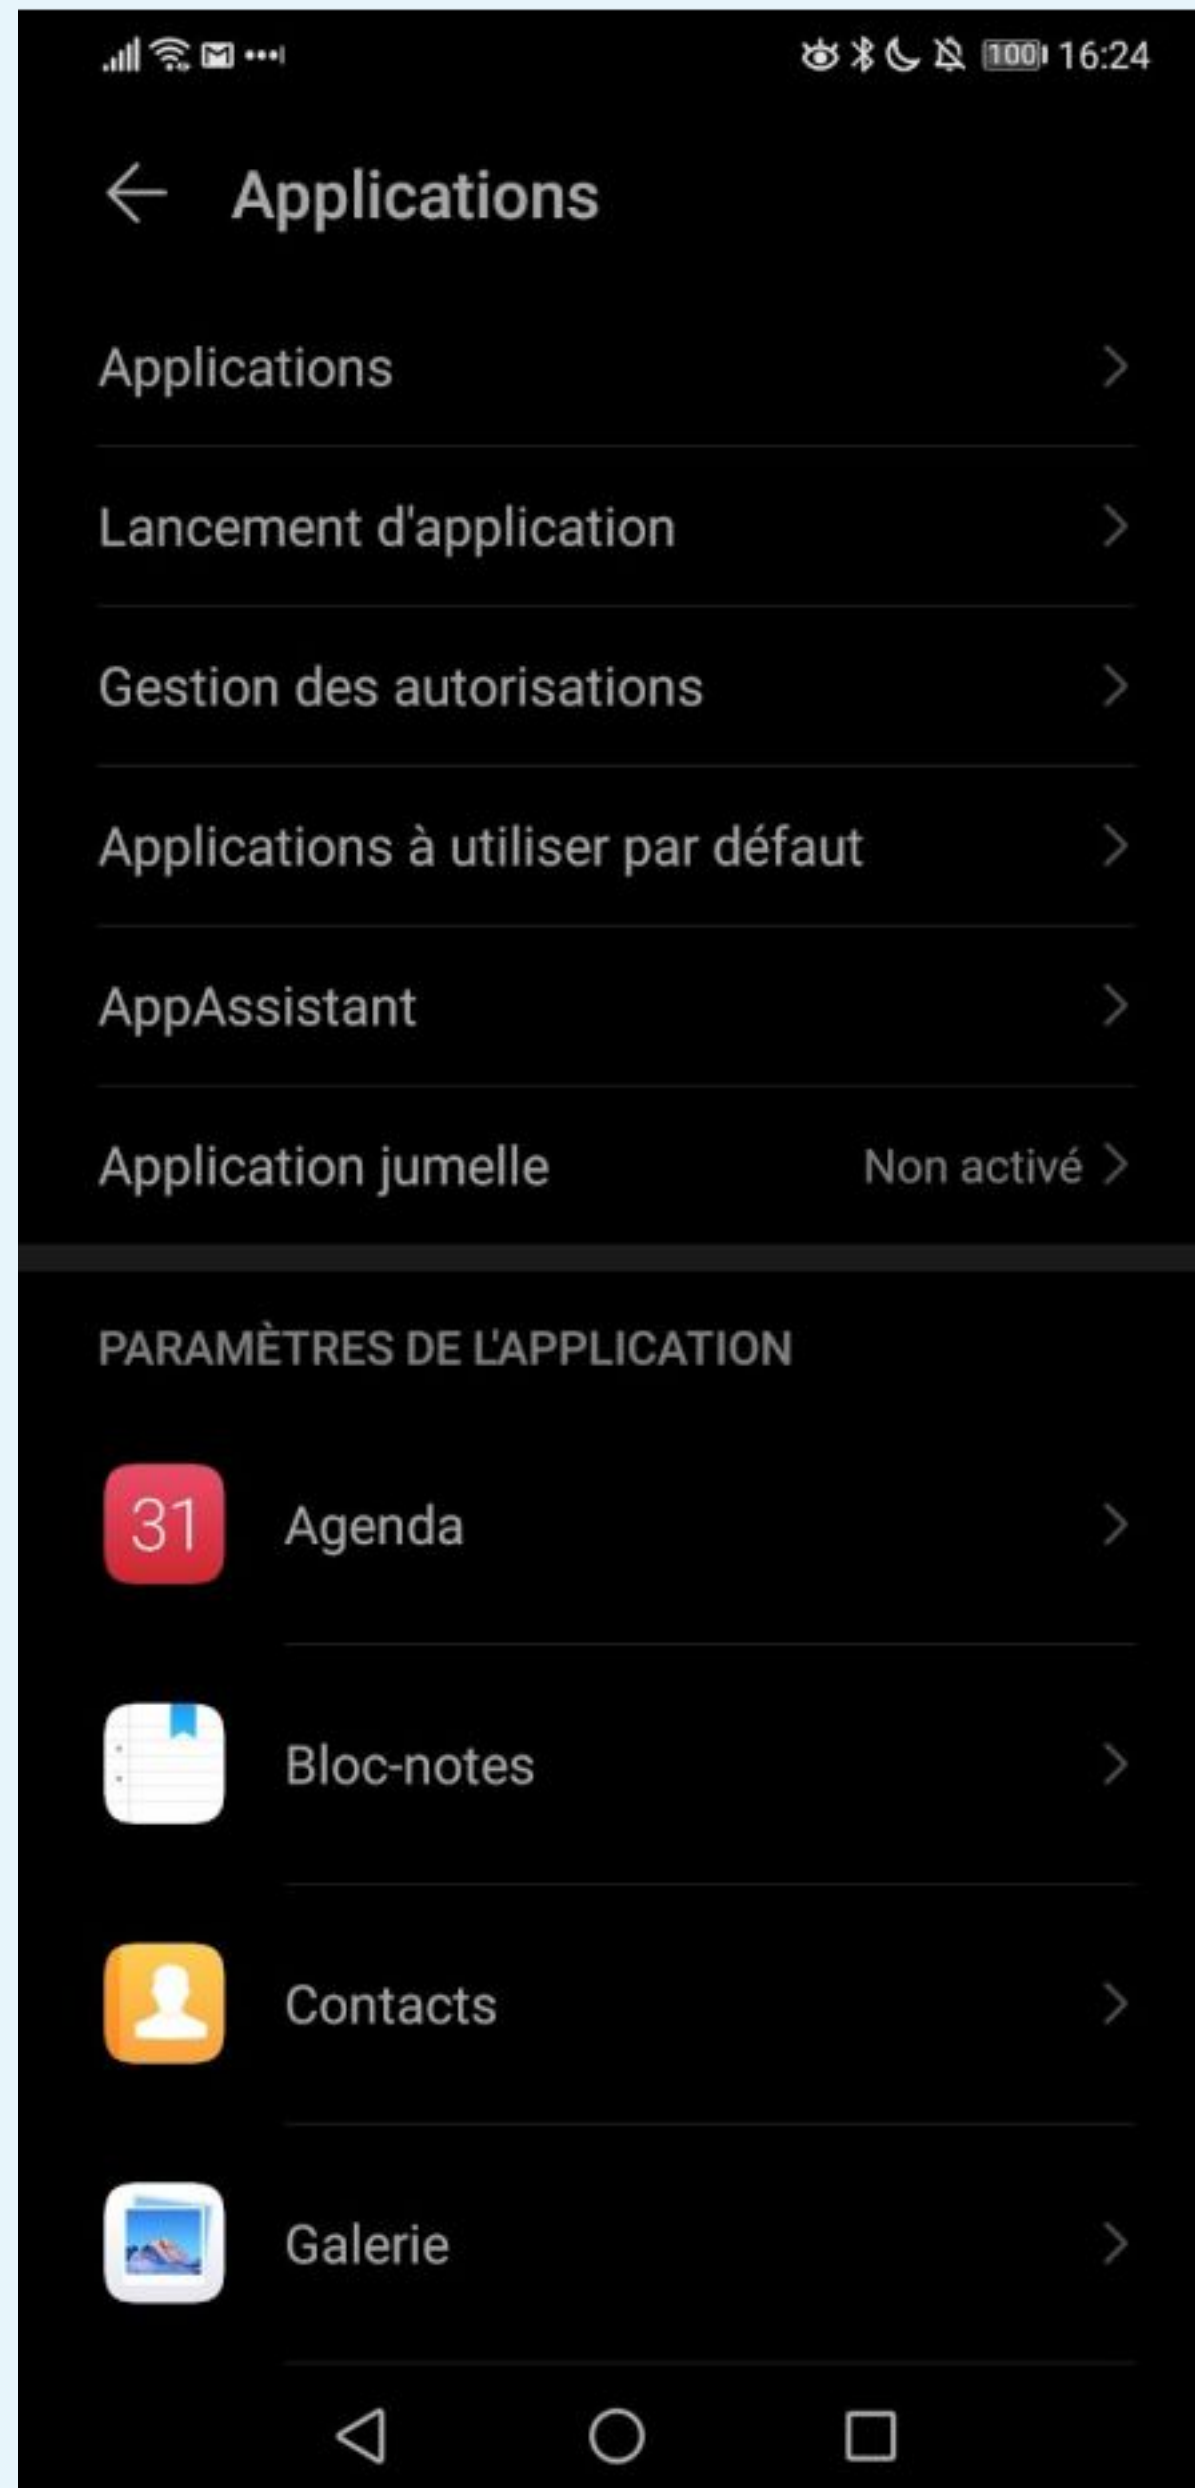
100 16:24

Applications

Applications

Lancement d'application

Gestion des autorisations

Applications à utiliser par défaut

AppAssistant

Application jumelle Non activé

PARAMÈTRES DE L'APPLICATION

31 Agenda

Bloc-notes

Contacts

Galerie